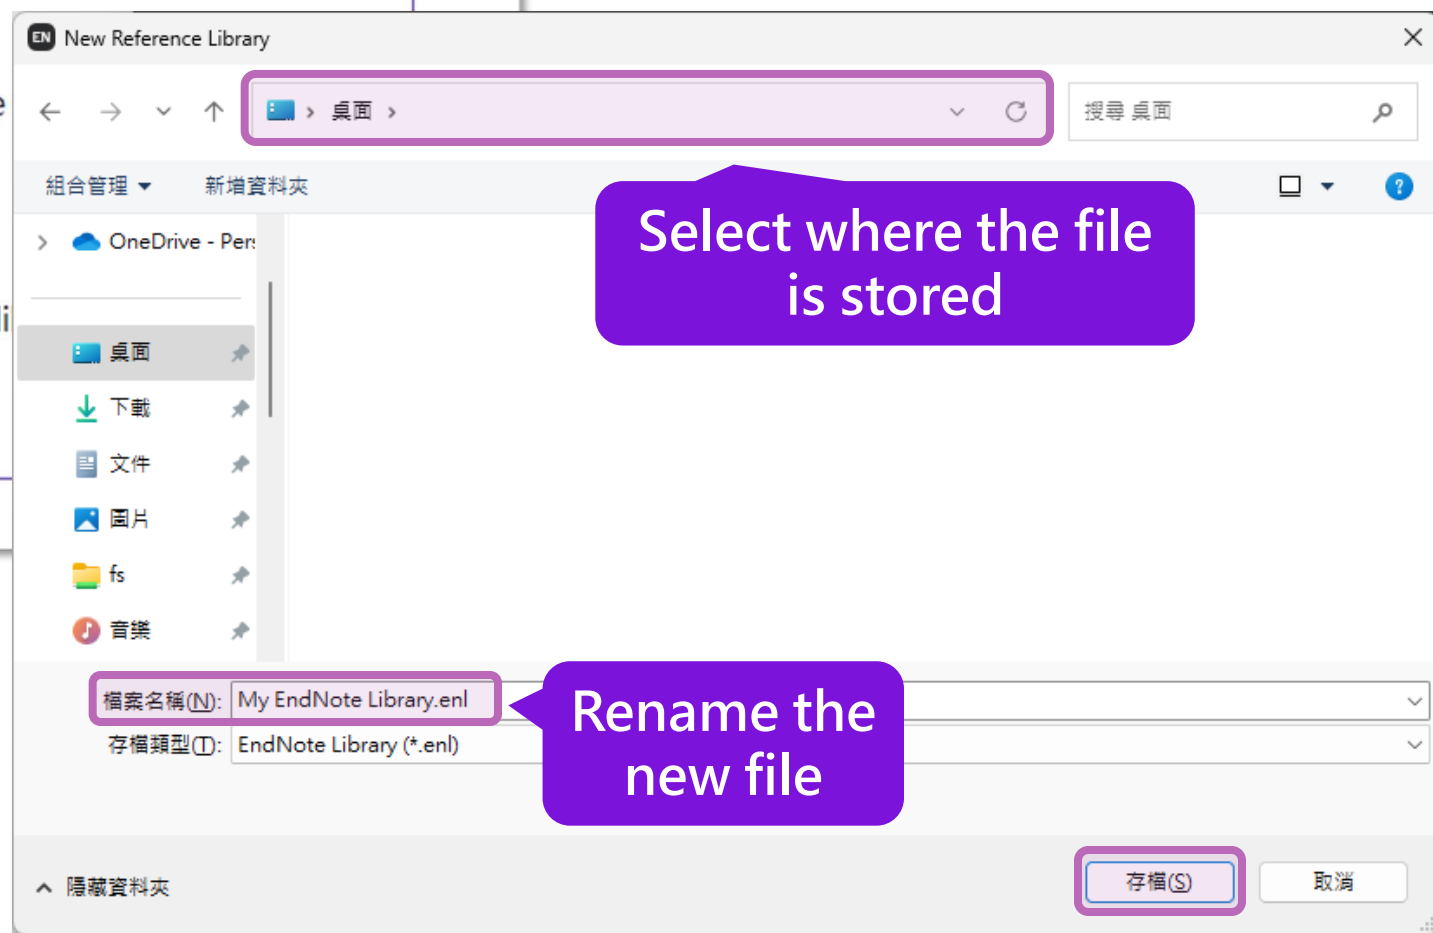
EN New Reference Library

桌面 >

搜尋 桌面

組合管理 ▾ 新增資料夾

Select where the file is stored

OneDrive - Pers

桌面

下載

文件

圖片

fs

音樂

檔案名稱(N): My EndNote Library.enl

存檔類型(T): EndNote Library (*.enl)

Rename the new file

隱藏資料夾

存檔(S)

取消